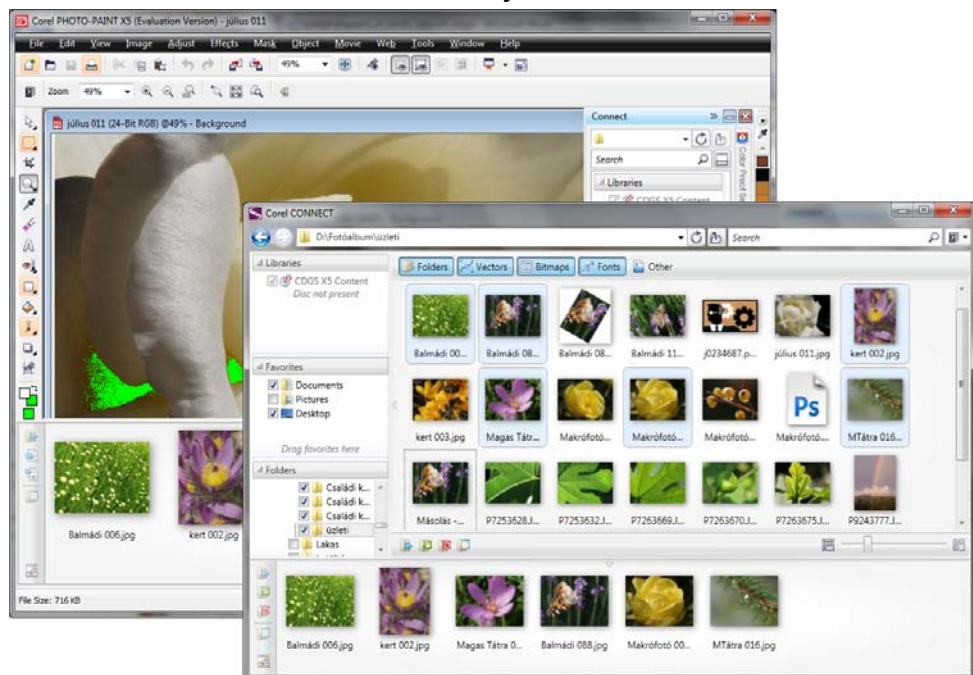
Corel PHOTO-PAINT X5 (Evaluation Version) - július 011

File Edit View Image Adjust Effects Mask Object Movie Web Tools Window Help

49%

Zoom 49%

július 011 (24-Bit RGB) @49% - Background

Connect

Search

Libraries

CDGS X5 Content

Color Proof Se

Balmádi 006.jpg

kert 002.jpg

File Size: 716 KB

Corel CONNECT

D:\Fotóalbum\üzleti

Search

Libraries

CDGS X5 Content

Disc not present

Favorites

Documents

Pictures

Desktop

Drag favorites here

Folders

Családi k...

Családi k...

Családi k...

üzleti

Lakas

Folders Vectors Bitmaps Fonts Other

Balmádi 00...

Balmádi 08...

Balmádi 08...

Balmádi 11...

j0234687.p...

július 011.jpg

kert 002.jpg

kert 003.jpg

Magas Tátr...

Makrófotó...

Makrófotó...

Makrófotó...

Makrófotó...

MTátra 016...

Másolás -...

P7253628.J...

P7253632.J...

P7263669.J...

P7263670.J...

P7263675.J...

P9243777.J...

Balmádi 006.jpg

kert 002.jpg

Magas Tátra 0...

Balmádi 088.jpg

Makrófotó 00...

MTátra 016.jpg